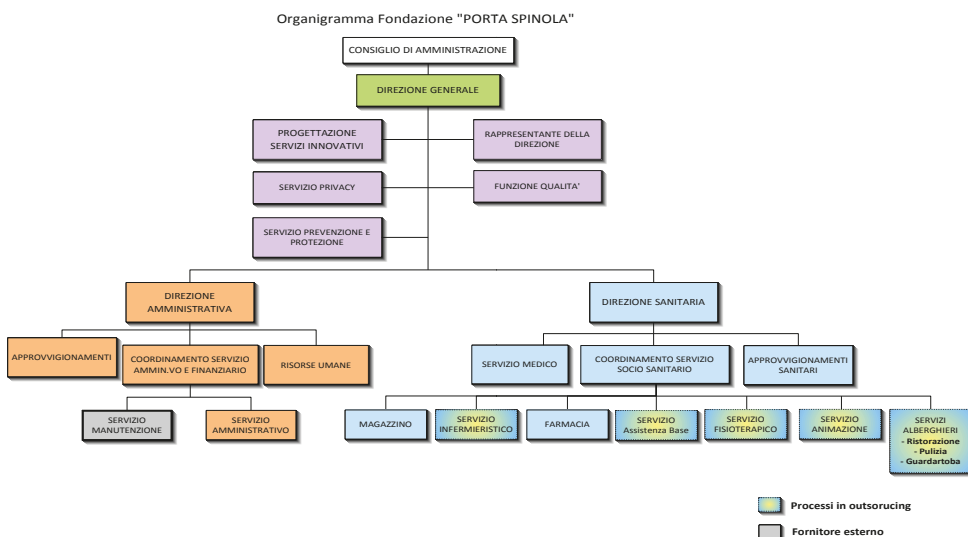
Organigramma Fondazione "PORTA SPINOLA"

CONSIGLIO DI AMMINISTRAZIONE

DIREZIONE GENERALE

PROGETTAZIONE SERVIZI INNOVATIVI

RAPPRESENTANTE DELLA DIREZIONE

SERVIZIO PRIVACY

FUNZIONE QUALITA'

SERVIZIO PREVENZIONE E PROTEZIONE

DIREZIONE AMMINISTRATIVA

DIREZIONE SANITARIA

APPROVVIGIONAMENTI

COORDINAMENTO SERVIZIO AMMIN.VO E FINANZIARIO

RISORSE UMANE

SERVIZIO MEDICO

COORDINAMENTO SERVIZIO SOCIO SANITARIO

APPROVVIGIONAMENTI SANITARI

SERVIZIO MANUTENZIONE

SERVIZIO AMMINISTRATIVO

MAGAZZINO

SERVIZIO INFERMIERISTICO

FARMACIA

SERVIZIO Assistenza Base

SERVIZIO FISIOTERAPICO

SERVIZIO ANIMAZIONE

SERVIZI ALBERGHIERI
- Ristorazione
- Pulizia
- Guardartoba

Processi in outsorucing

Fornitore esterno